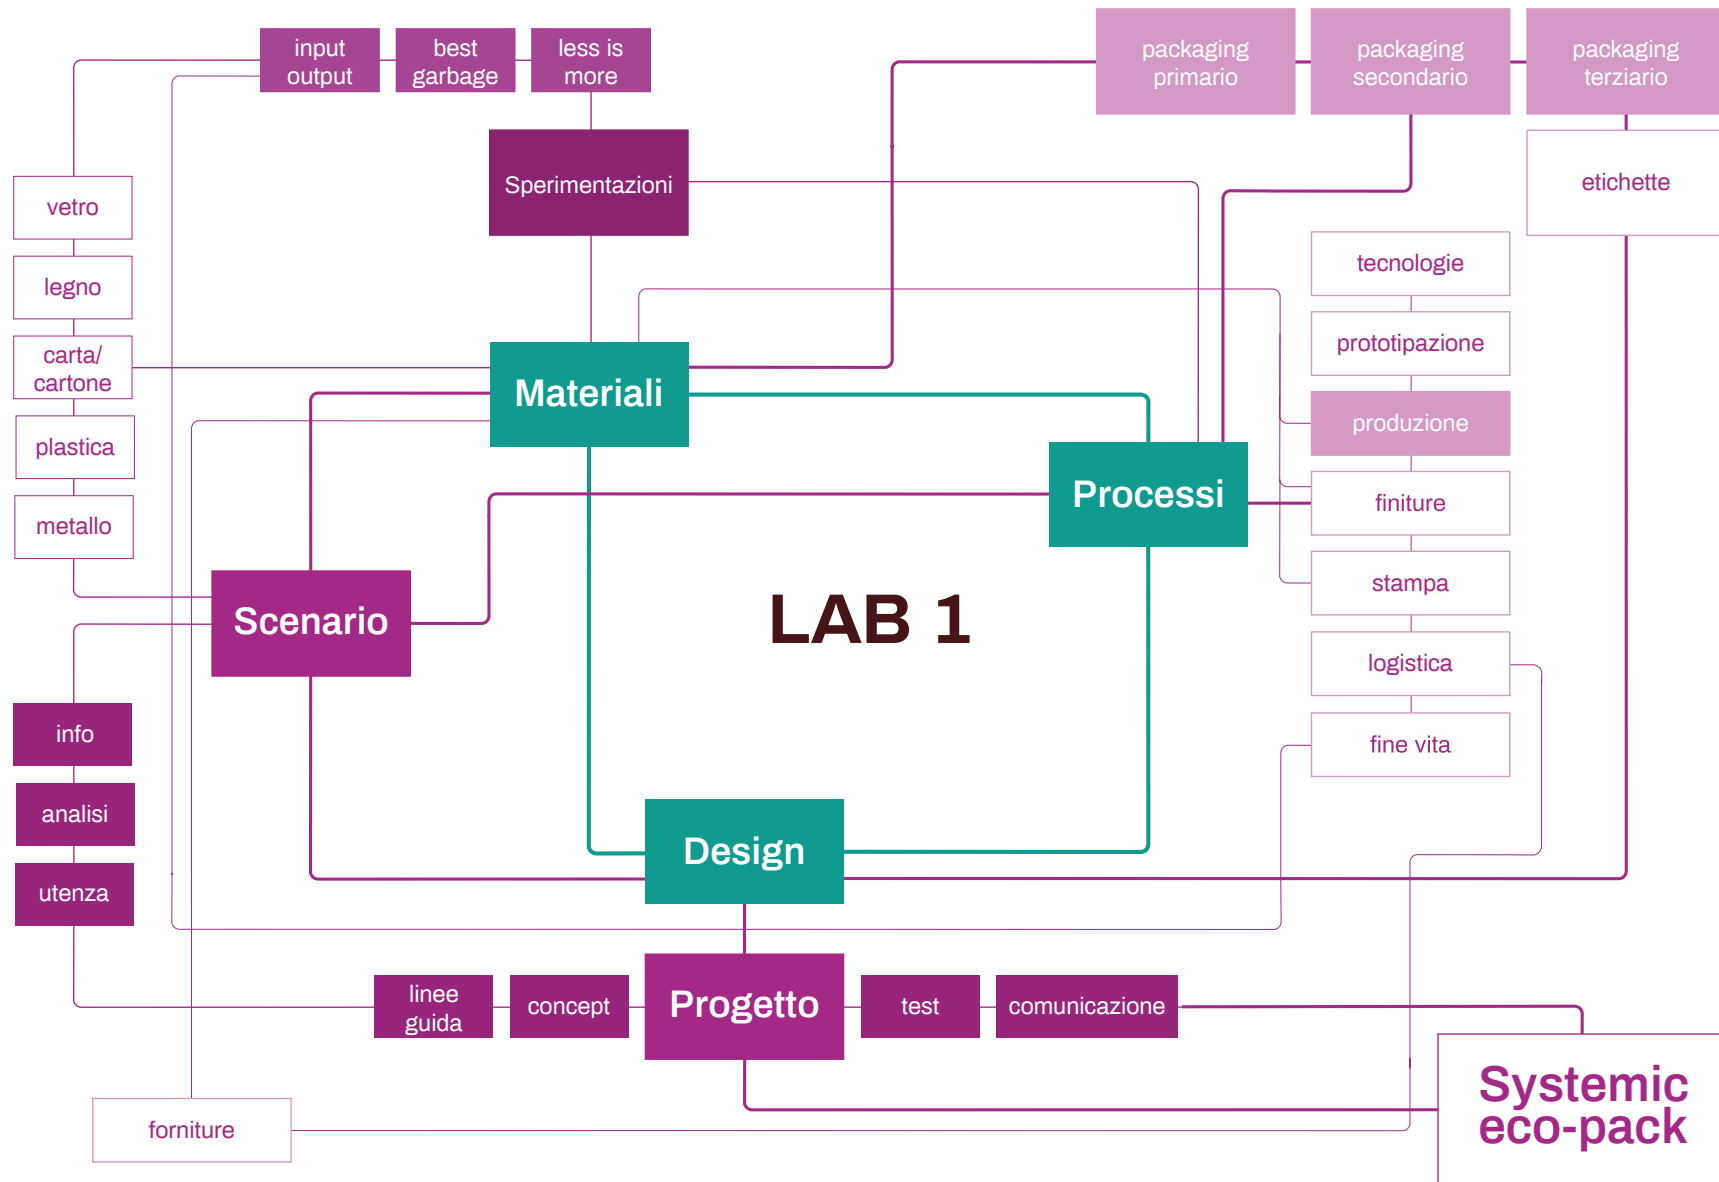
input output

best garbage

less is more

packaging primario

packaging secondario

packaging terziario

Sperimentazioni

etichette

vetro

legno

carta/ cartone

plastica

metallo

tecnologie

prototipazione

produzione

finiture

stampa

logistica

fine vita

Materiali

Processi

Scenario

LAB 1

info

analisi

utenza

Design

linee guida

concept

Progetto

test

comunicazione

forniture

Systemic eco-pack